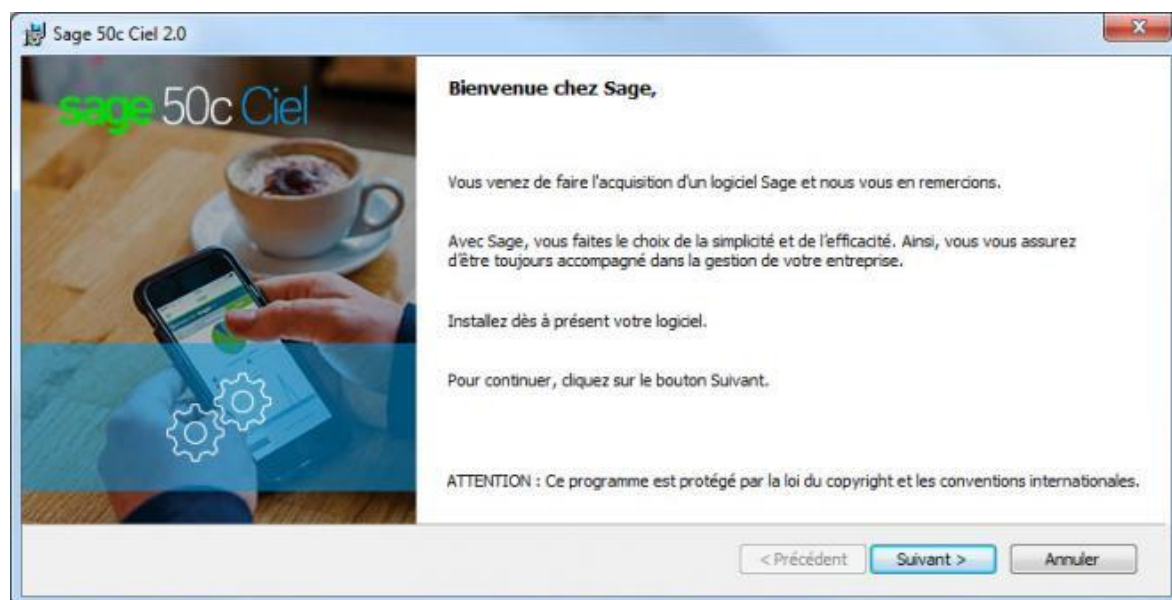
Sage 50c Ciel 2.0

sage 50c Ciel

Bienvenue chez Sage,

Vous venez de faire l'acquisition d'un logiciel Sage et nous vous en remercions.

Avec Sage, vous faites le choix de la simplicité et de l'efficacité. Ainsi, vous vous assurez d'être toujours accompagné dans la gestion de votre entreprise.

Installez dès à présent votre logiciel.

Pour continuer, cliquez sur le bouton Suivant.

ATTENTION : Ce programme est protégé par la loi du copyright et les conventions internationales.

< Précédent
Suivant >
Annuler